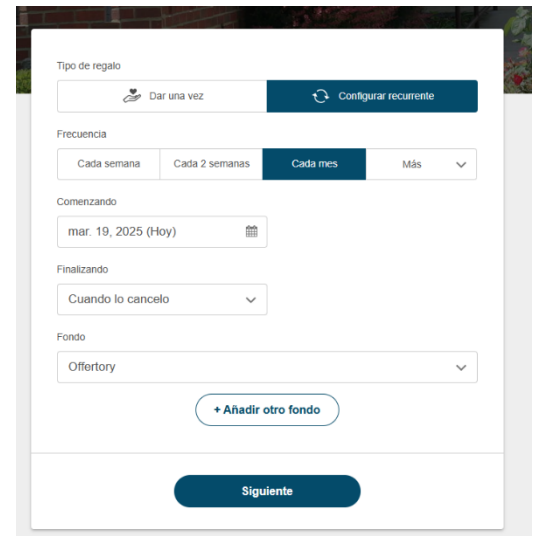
Tipo de regalo

Dar una vez

Configurar recurrente

Frecuencia

Cada semana

Cada 2 semanas

Cada mes

Más

Comenzando

mar. 19, 2025 (Hoy)

Finalizando

Cuando lo cancelo

Fondo

Offertory

+ Añadir otro fondo

Siguiente